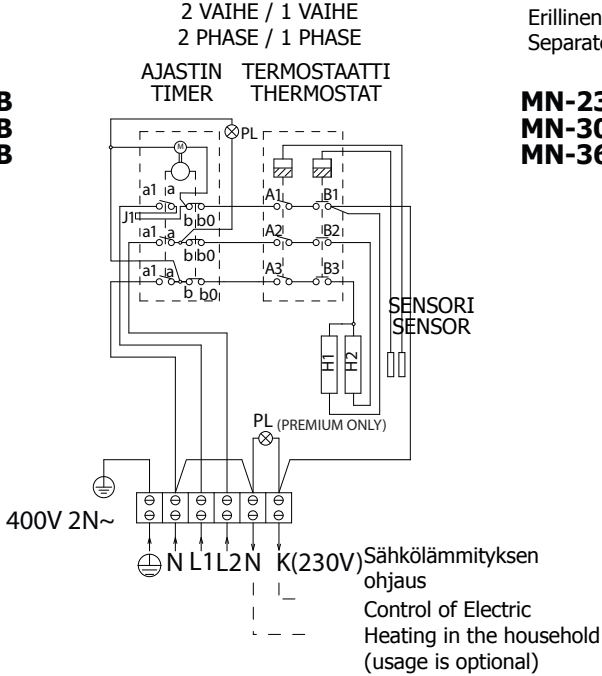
2 VAIHE / 1 VAIHE
2 PHASE / 1 PHASE

Erillinen
Separate

B
B
B

AJASTIN
TIMER

TERMOSTAATTI
THERMOSTAT

MN-23
MN-30
MN-36

M

PL

a1 a
J1
b b0
a1 a
b b0
a1 a
b b0

A1
B1
A2
B2
A3
B3

SENSORI
SENSOR

H1
H2

PL (PREMIUM ONLY)

400V 2N~

N L1 L2 N K(230V)

Sähkölämmityksen ohjaus
Control of Electric Heating in the household
(usage is optional)